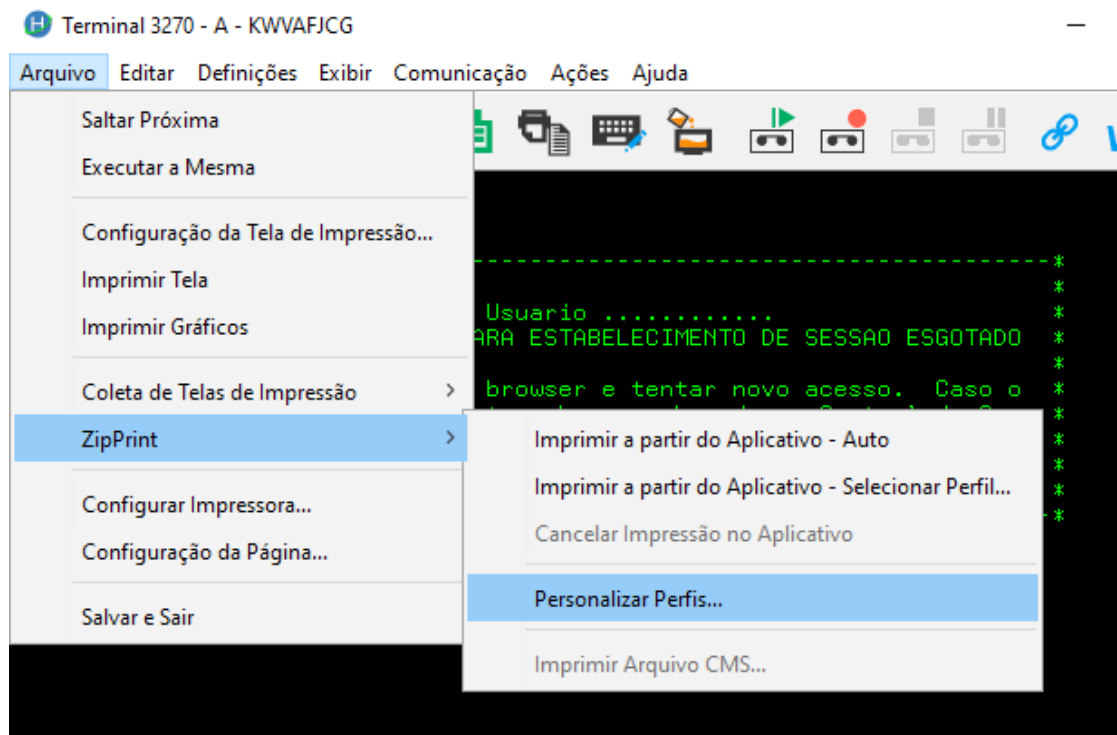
Terminal 3270 - A - KWVAFJCG

Arquivo Editar Definições Exibir Comunicação Ações Ajuda

Saltar Próxima
Executar a Mesma
Configuração da Tela de Impressão...
Imprimir Tela
Imprimir Gráficos
Coleta de Telas de Impressão
ZipPrint
Configurar Impressora...
Configuração da Página...
Salvar e Sair

Imprimir a partir do Aplicativo - Auto
Imprimir a partir do Aplicativo - Selecionar Perfil...
Cancelar Impressão no Aplicativo
Personalizar Perfis...
Imprimir Arquivo CMS...

Usuario ...........
ARA ESTABELECIMENTO DE SESSAO ESGOTADO
browser e tentar novo acesso. Caso o
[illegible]